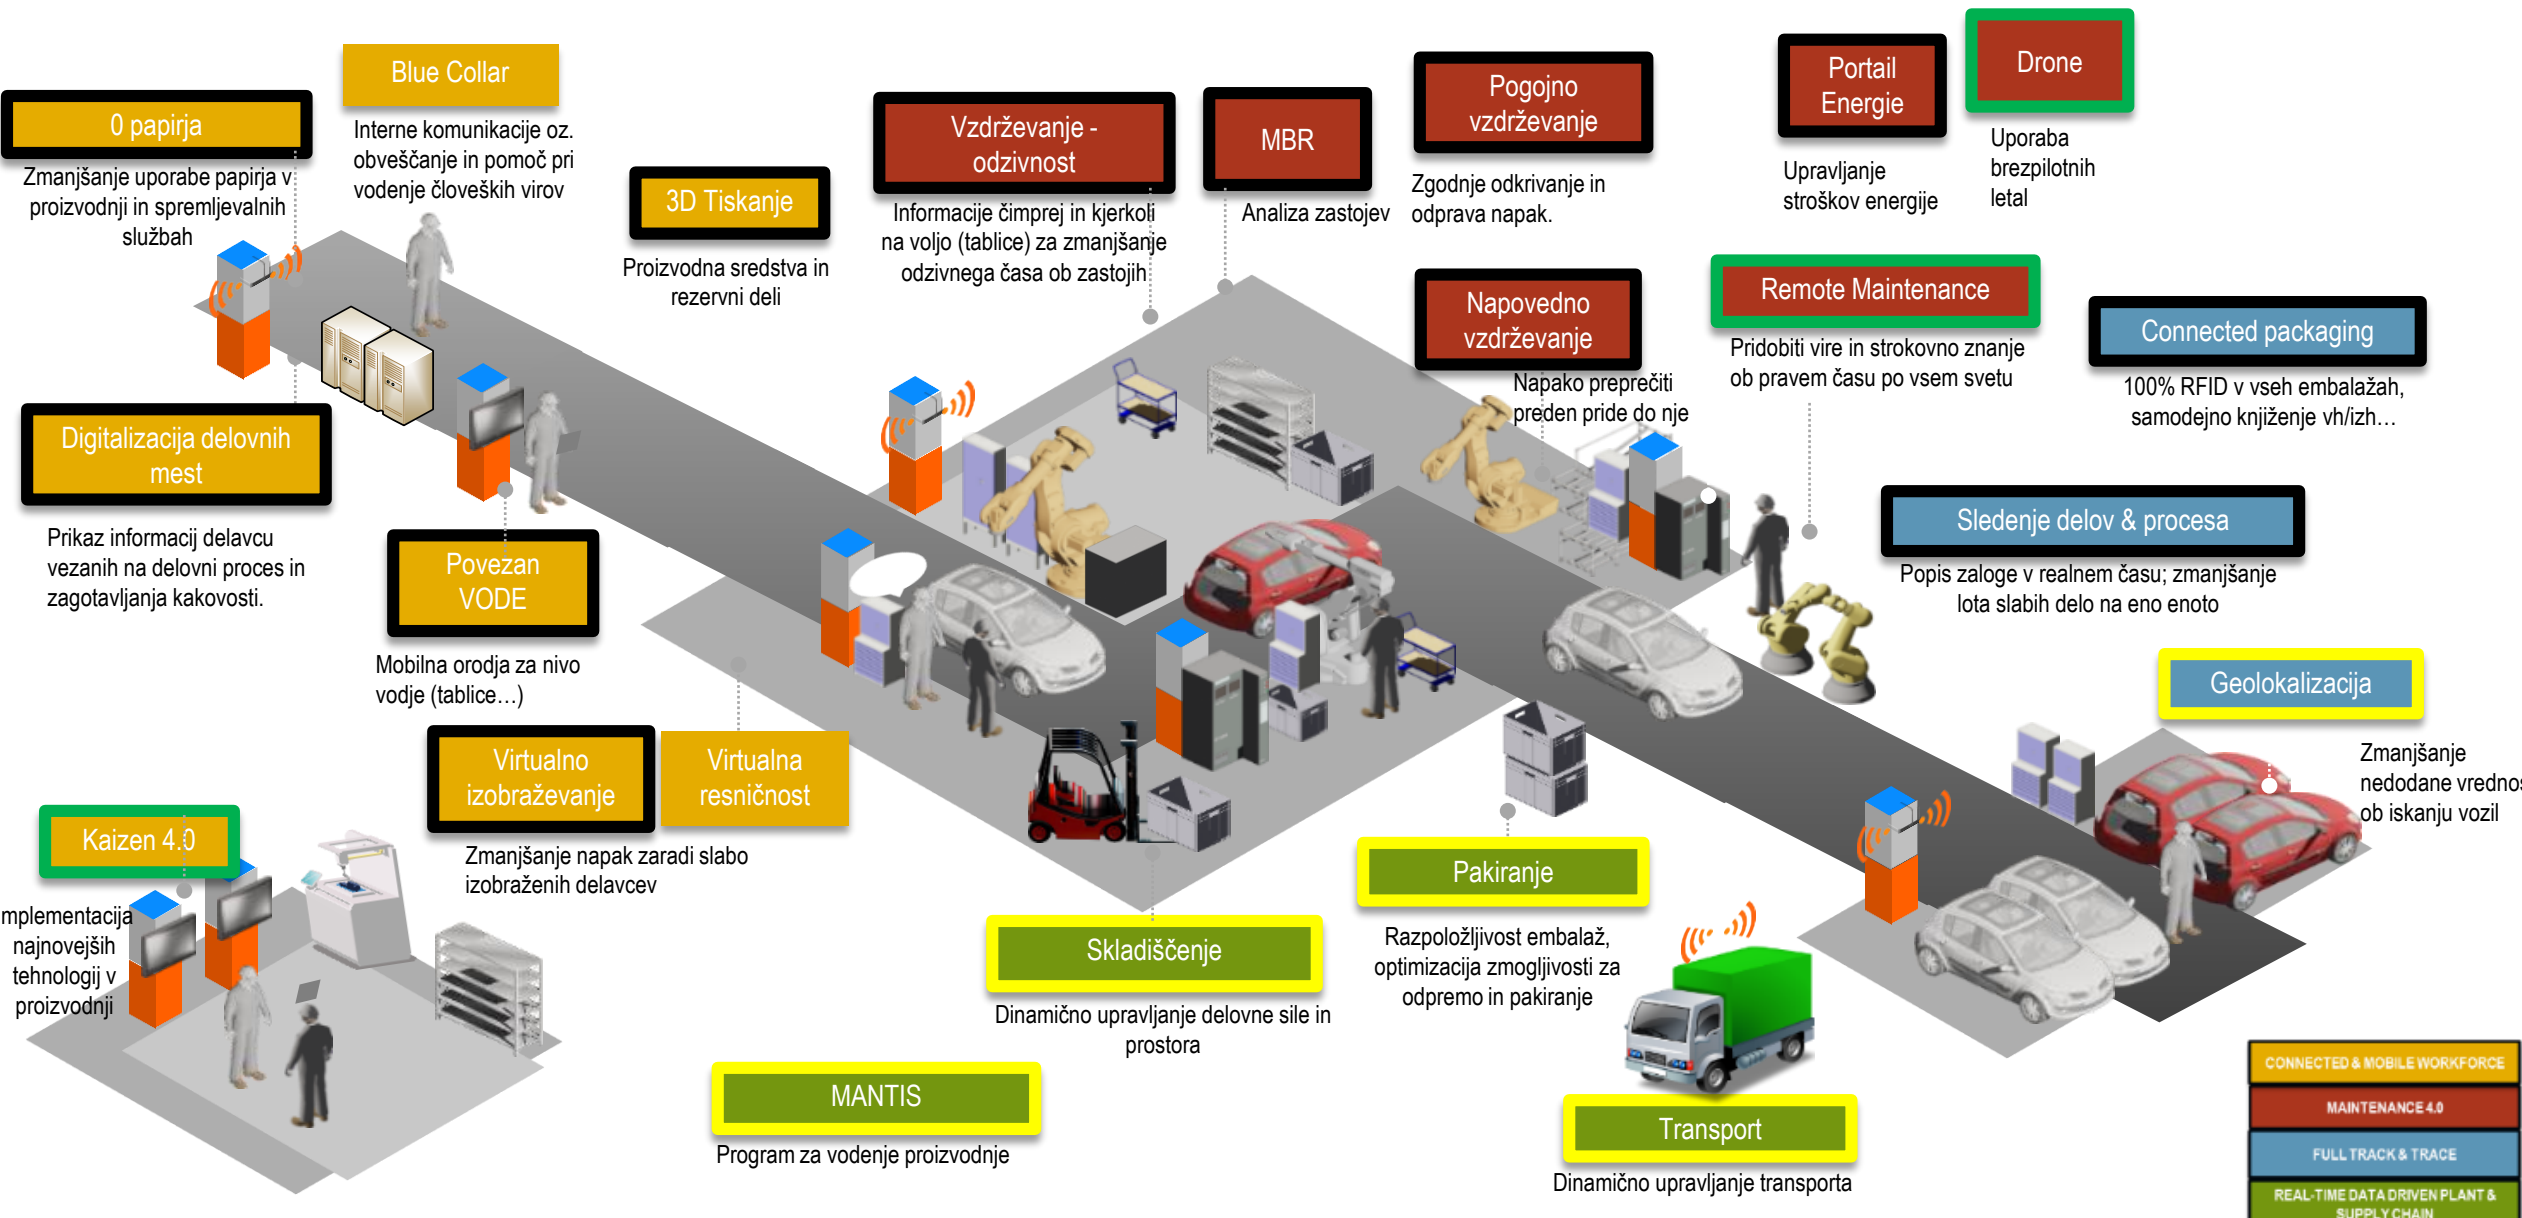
0 papirja

Zmanjšanje uporabe papirja v proizvodnji in spremljevalnih službah

Blue Collar

Interne komunikacije oz. obveščanje in pomoč pri vodenje človeških virov

3D Tiskanje

Proizvodna sredstva in rezervni deli

Vzdrževanje - odzivnost

Informacije čimprej in kjerkoli na voljo (tablice) za zmanjšanje odzivnega časa ob zastojih

MBR

Analiza zastojev

Pogojno vzdrževanje

Zgodnje odkrivanje in odprava napak.

Portail Energie

Upravljanje stroškov energije

Drone

Uporaba brezpilotnih letal

Digitalizacija delovnih mest

Prikaz informacij delavcu vezanih na delovni proces in zagotavljanja kakovosti.

Povezan VODE

Mobilna orodja za nivo vodje (tablice…)

Napovedno vzdrževanje

Napako preprečiti preden pride do nje

Remote Maintenance

Pridobiti vire in strokovno znanje ob pravem času po vsem svetu

Connected packaging

100% RFID v vseh embalažah, samodejno knjiženje vh/izh…

Sledenje delov & procesa

Popis zaloge v realnem času; zmanjšanje lota slabih delo na eno enoto

Geolokalizacija

Zmanjšanje nedodane vrednos ob iskanju vozil

Virtualno izobraževanje

Virtualna resničnost

Zmanjšanje napak zaradi slabo izobraženih delavcev

Kaizen 4.0

mplementacija najnovejših tehnologij v proizvodnji

Skladiščenje

Dinamično upravljanje delovne sile in prostora

Pakiranje

Razpoložljivost embalaž, optimizacija zmogljivosti za odpremo in pakiranje

MANTIS

Program za vodenje proizvodnje

Transport

Dinamično upravljanje transporta

CONNECTED & MOBILE WORKFORCE

MAINTENANCE 4.0

FULL TRACK & TRACE

REAL-TIME DATA DRIVEN PLANT & SUPPLY CHAIN